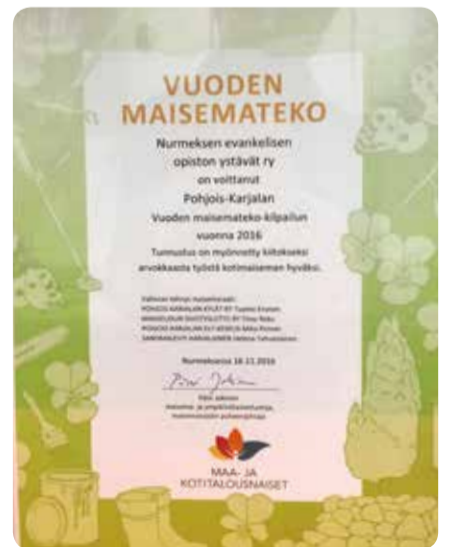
VUODEN MAISEMATEKO

Nurmeksen evankelisen opiston ystävät ry on voittanut Pohjois-Karjalan Vuoden maisemateko-kilpailun vuonna 2016

Tunnustus on myönnetty kiitokseksi arvokkaasta työstä kotimaisemaan hyväksi.

Valtakunnallinen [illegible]
POHJOIS-KARJALAN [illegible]
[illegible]
POHJOIS-KARJALAN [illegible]
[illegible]

Nurmeksessa 18.11.2016

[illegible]

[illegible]
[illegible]
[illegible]

MAA- JA KOTITALOUSNAISET